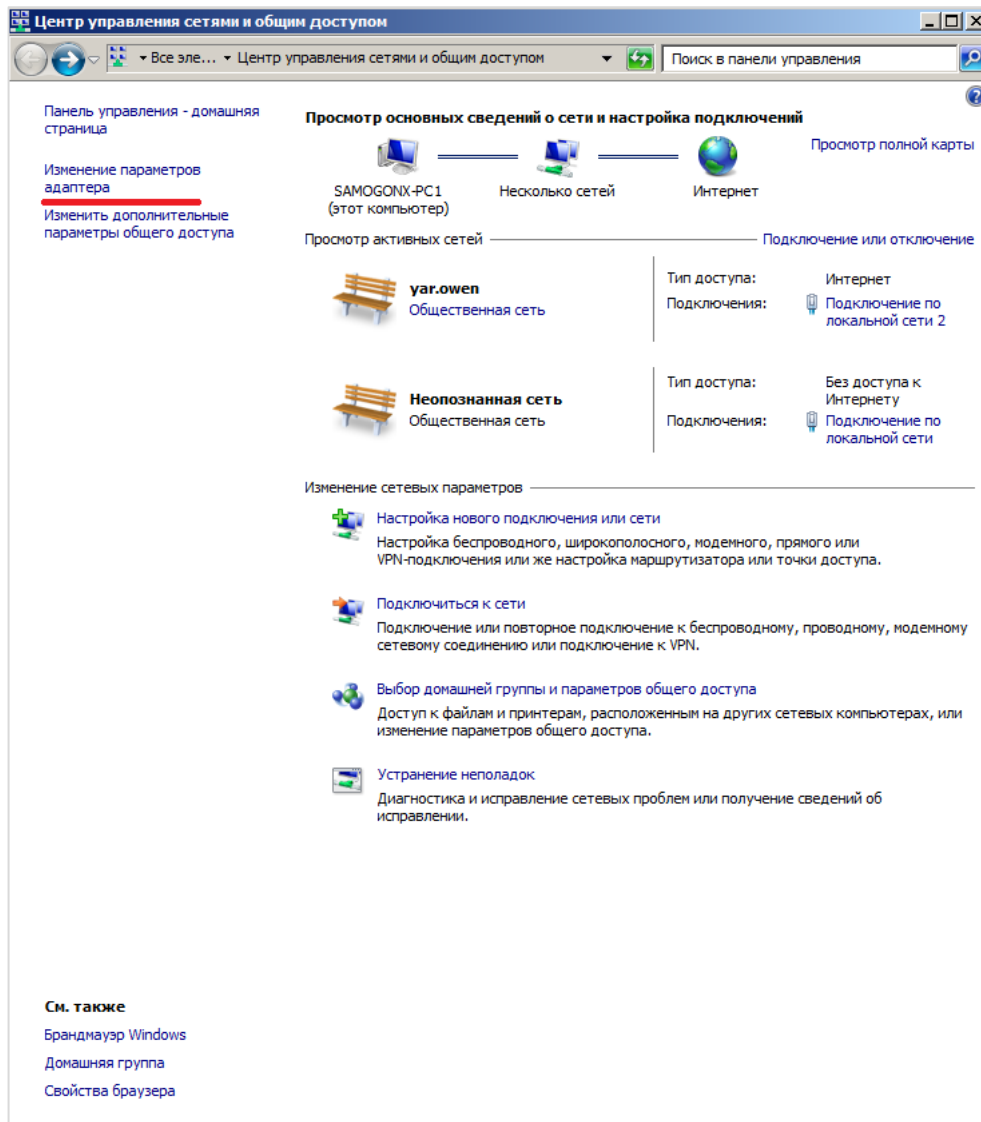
Центр управления сетями и общим доступом

Все эле... ▸ Центр управления сетями и общим доступом

Поиск в панели управления

Панель управления - домашняя страница

Изменение параметров адаптера

Изменить дополнительные параметры общего доступа

Просмотр основных сведений о сети и настройка подключений

Просмотр полной карты

SAMOGONX-PC1 (этот компьютер)

Несколько сетей

Интернет

Просмотр активных сетей

Подключение или отключение

yar.owen
Общественная сеть

Тип доступа: Интернет
Подключения: Подключение по локальной сети 2

Неопознанная сеть
Общественная сеть

Тип доступа: Без доступа к Интернету
Подключения: Подключение по локальной сети

Изменение сетевых параметров

Настройка нового подключения или сети
Настройка беспроводного, широкополосного, модемного, прямого или VPN-подключения или же настройка маршрутизатора или точки доступа.

Подключиться к сети
Подключение или повторное подключение к беспроводному, проводному, модемному сетевому соединению или подключение к VPN.

Выбор домашней группы и параметров общего доступа
Доступ к файлам и принтерам, расположенным на других сетевых компьютерах, или изменение параметров общего доступа.

Устранение неполадок
Диагностика и исправление сетевых проблем или получение сведений об исправлении.

См. также
Брандмауэр Windows
Домашняя группа
Свойства браузера